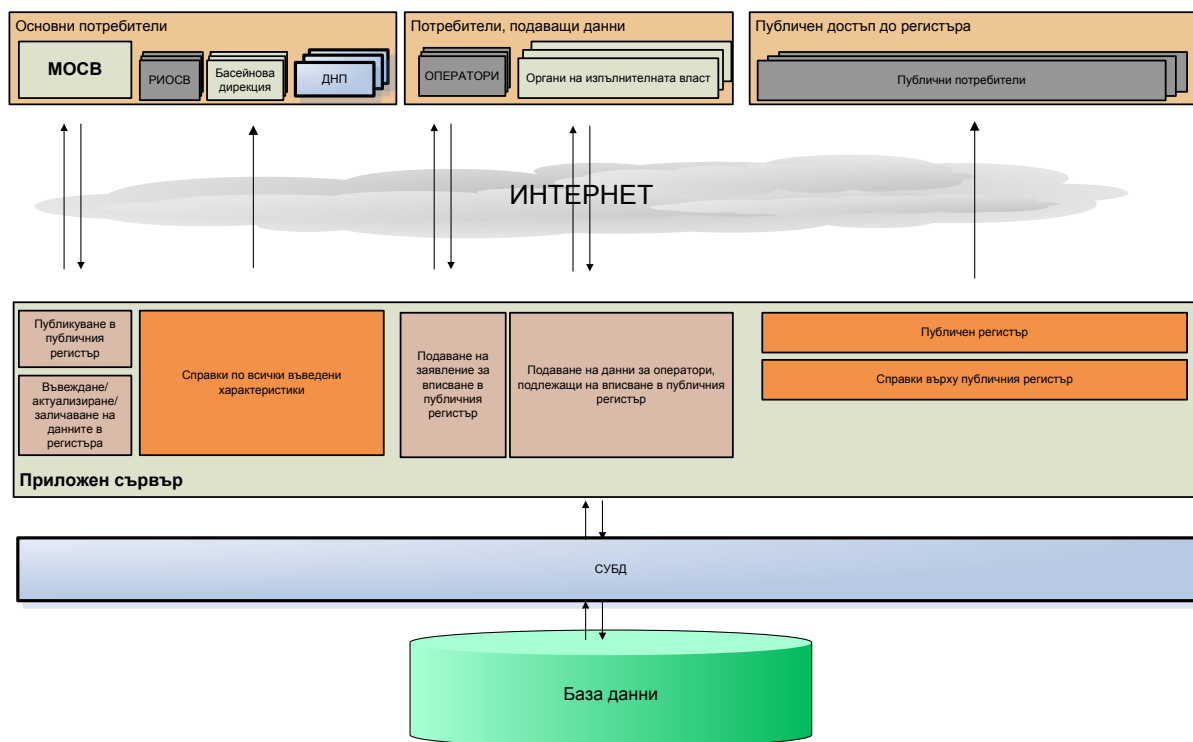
Основни потребители

МОСВ

РИОСВ

Басейнова дирекция

ДНП

Потребители, подаващи данни

ОПЕРАТОРИ

Органи на изпълнителната власт

Публичен достъп до регистъра

Публични потребители

ИНТЕРНЕТ

Публикуване в публичния регистър

Въвеждане/ актуализиране/ заличаване на данните в регистъра

Справки по всички въведени характеристики

Подаване на заявление за вписване в публичния регистър

Подаване на данни за оператори, подлежащи на вписване в публичния регистър

Публичен регистър

Справки върху публичния регистър

Приложен сървър

СУБД

База данни